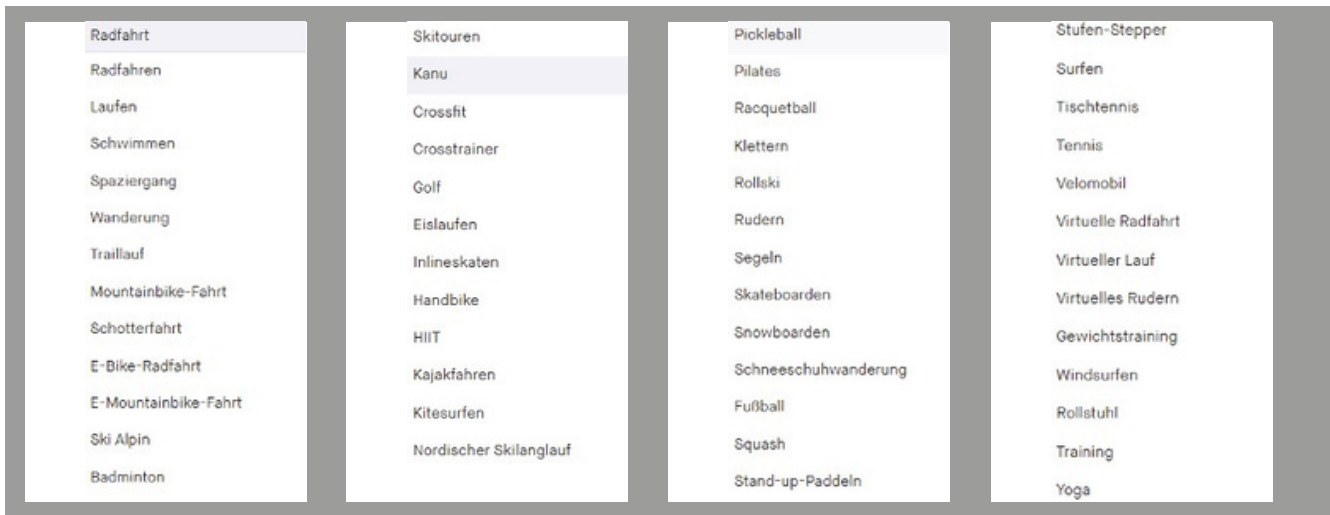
Radfahrt
Radfahren
Laufen
Schwimmen
Spaziergang
Wanderung
Traillauf
Mountainbike-Fahrt
Schotterfahrt
E-Bike-Radfahrt
E-Mountainbike-Fahrt
Ski Alpin
Badminton

Skitouren
Kanu
Crossfit
Crosstrainer
Golf
Eislaufen
Inlineskaten
Handbike
HIIT
Kajakfahren
Kitesurfen
Nordischer Skilanglauf

Pickleball
Pilates
Racquetball
Klettern
Rollski
Rudern
Segeln
Skateboarden
Snowboarden
Schneeschuhwanderung
Fußball
Squash
Stand-up-Paddeln

Stufen-Stepper
Surfen
Tischtennis
Tennis
Velomobil
Virtuelle Radfahrt
Virtueller Lauf
Virtuelles Rudern
Gewichtstraining
Windsurfen
Rollstuhl
Training
Yoga